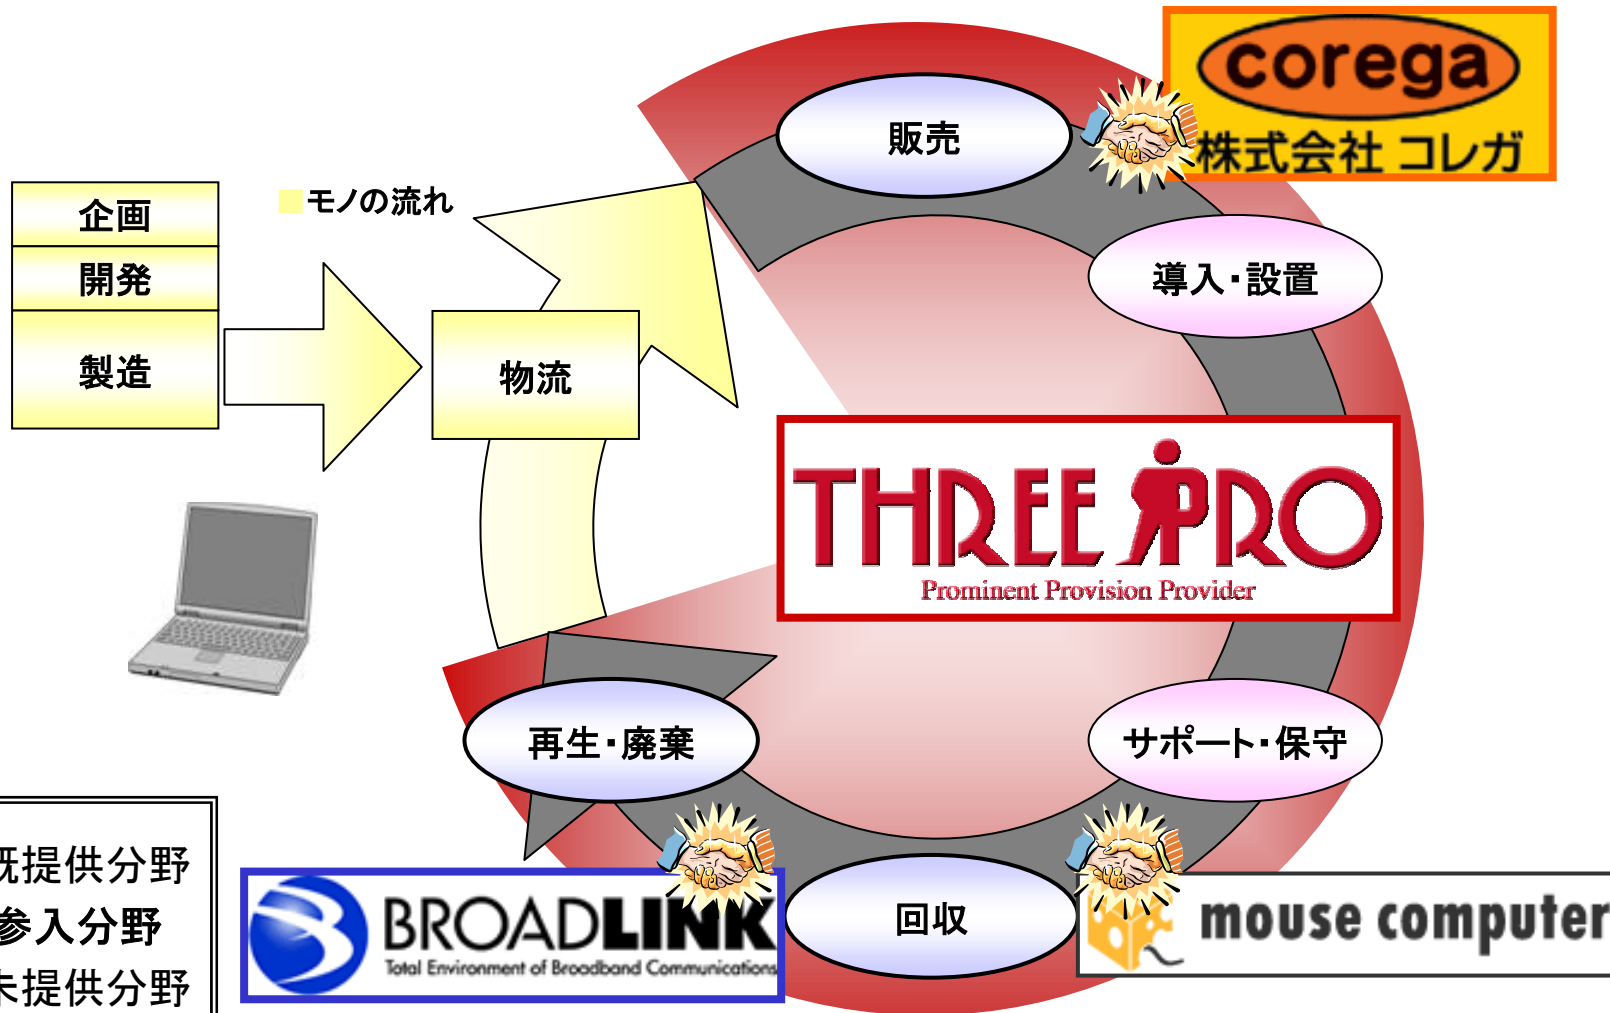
corega
株式会社 コレガ

企画
開発
製造

モノの流れ

物流

販売

導入・設置

THREE PRO
Prominent Provision Provider

サポート・保守

回収

再生・廃棄

BROADLINK
Total Environment of Broadband Communications

mouse computer

既提供分野
参入分野
未提供分野